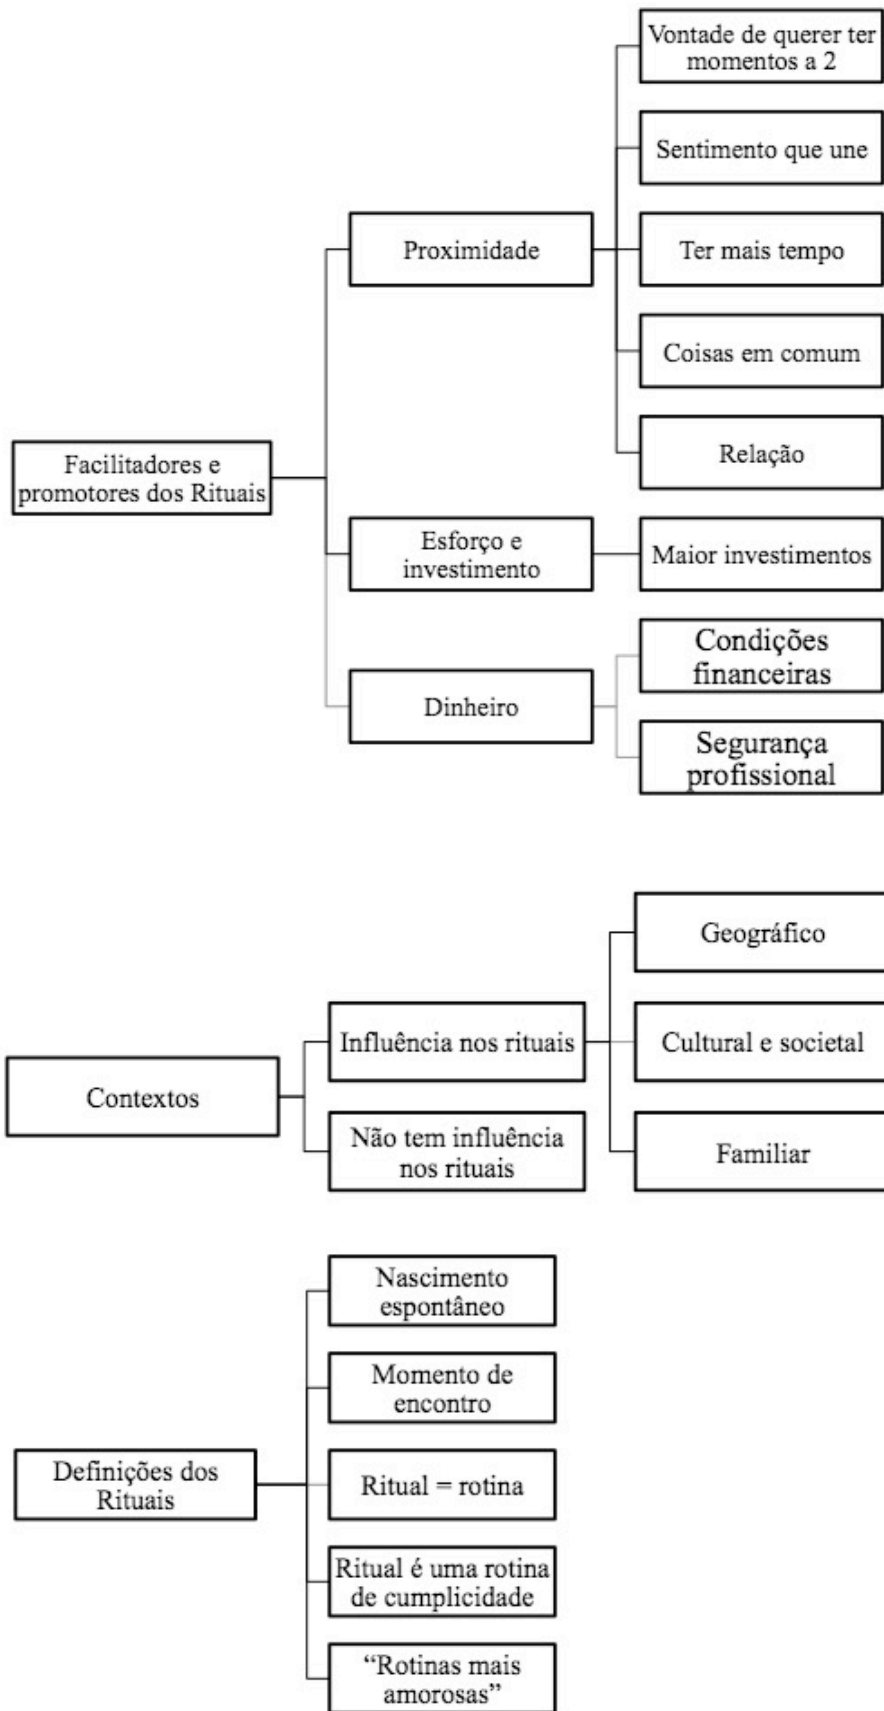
Facilitadores e promotores dos Rituais

Proximidade

Vontade de querer ter momentos a 2

Sentimento que une

Ter mais tempo

Coisas em comum

Relação

Esforço e investimento

Maior investimentos

Dinheiro

Condições financeiras

Segurança profissional

Contextos

Influência nos rituais

Geográfico

Cultural e societal

Familiar

Não tem influência nos rituais

Definições dos Rituais

Nascimento espontâneo

Momento de encontro

Ritual = rotina

Ritual é uma rotina de cumplicidade

"Rotinas mais amorosas"